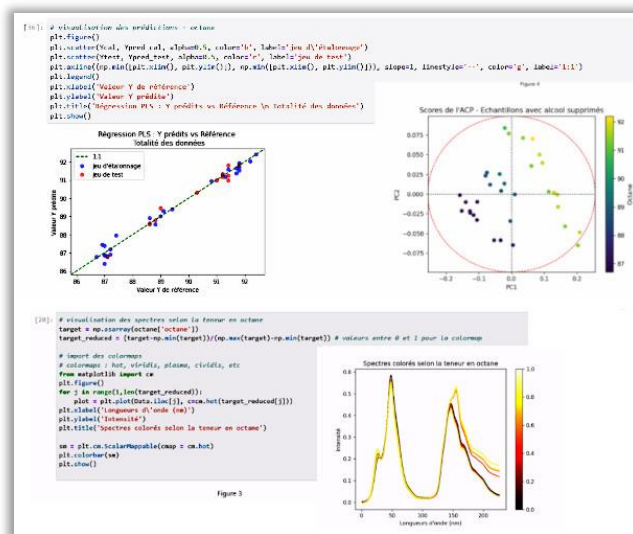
[In]: # visualisation des prédictions - octane
plt.figure()
plt.scatter(Ycal, Ypred_cal, alpha=0.5, color='b', label='jeu d\'étalonnage')
plt.scatter(Ytest, Ypred_test, alpha=0.5, color='r', label='jeu de test')
plt.axline((np.min([plt.xlim(), plt.ylim()]), np.min([plt.xlim(), plt.ylim()])), slope=1, linestyle="--", color='g', label='1:1')
plt.legend()
plt.xlabel('Valeur Y de référence')
plt.ylabel('Valeur Y prédite')
plt.title('Régression PLS : Y prédits vs Référence \n Totalité des données')
plt.show()

Régression PLS : Y prédits vs Référence
Totalité des données

1:1
jeu d'étalonnage
jeu de test

Valeur Y prédite
Valeur Y de référence

Figure 4

Scores de l'ACP - Echantillons avec alcool supprimés

PC2
PC1
Octane

[20]: # visualisation des spectres selon la teneur en octane
target = np.asarray(octane['octane'])
target_reduced = (target-np.min(target))/(np.max(target)-np.min(target)) # valeurs entre 0 et 1 pour la colormap

# import des colormaps
# colormaps : hot, viridis, plasma, cividis, etc
from matplotlib import cm
plt.figure()
for j in range(1,len(target_reduced)):
    plot = plt.plot(Data.iloc[j], c=cm.hot(target_reduced[j]))
plt.xlabel('Longueurs d\'onde (nm)')
plt.ylabel('Intensité')
plt.title('Spectres colorés selon la teneur en octane')

sm = plt.cm.ScalarMappable(cmap = cm.hot)
plt.colorbar(sm)
plt.show()

Spectres colorés selon la teneur en octane

Intensité
Longueurs d'onde (nm)

Figure 3